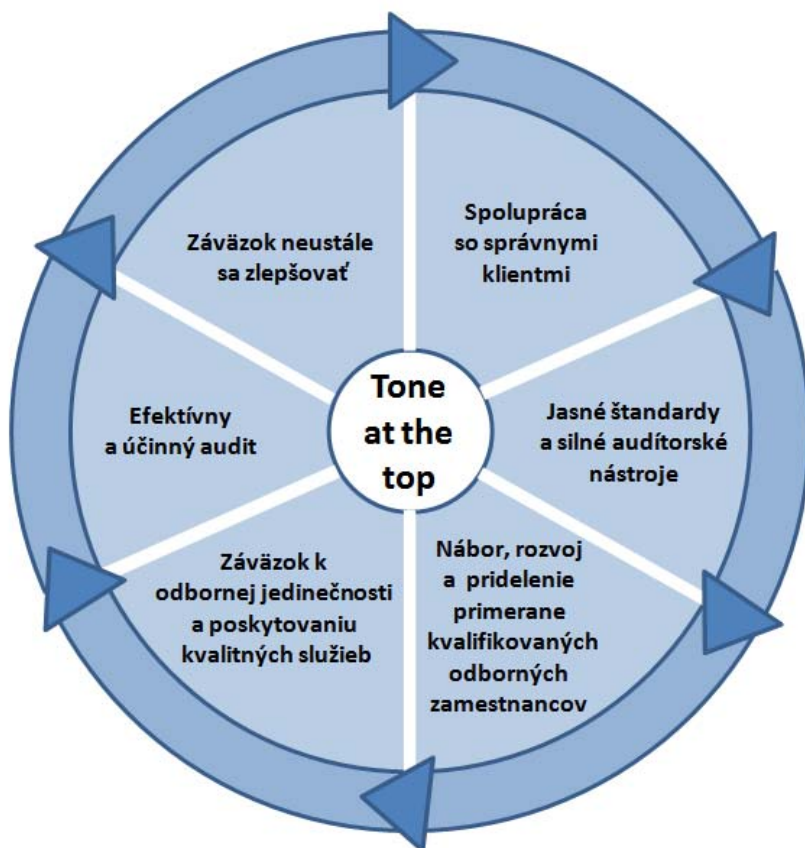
Tone at the top

Spolupráca so správnymi klientmi

Jasné štandardy a silné audítorské nástroje

Nábor, rozvoj a pridelenie primerane kvalifikovaných odborných zamestnancov

Záväzok k odbornej jedinečnosti a poskytovaniu kvalitných služieb

Efektívny a účinný audit

Záväzok neustále sa zlepšovať